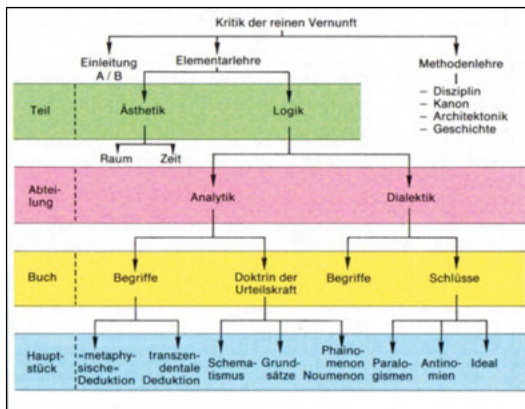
Kritik der reinen Vernunft

Einleitung A / B

Elementarlehre

Methodenlehre

- Disziplin
- Kanon
- Architektonik
- Geschichte

Teil

Ästhetik

Logik

Raum

Zeit

Abteilung

Analytik

Dialektik

Buch

Begriffe

Doktrin der Urteilskraft

Begriffe

Schlüsse

Hauptstück

metaphysische Deduktion

transzendentale Deduktion

Schematismus

Grundsätze

Phainomenon Noumenon

Paralogismen

Antinomien

Ideal